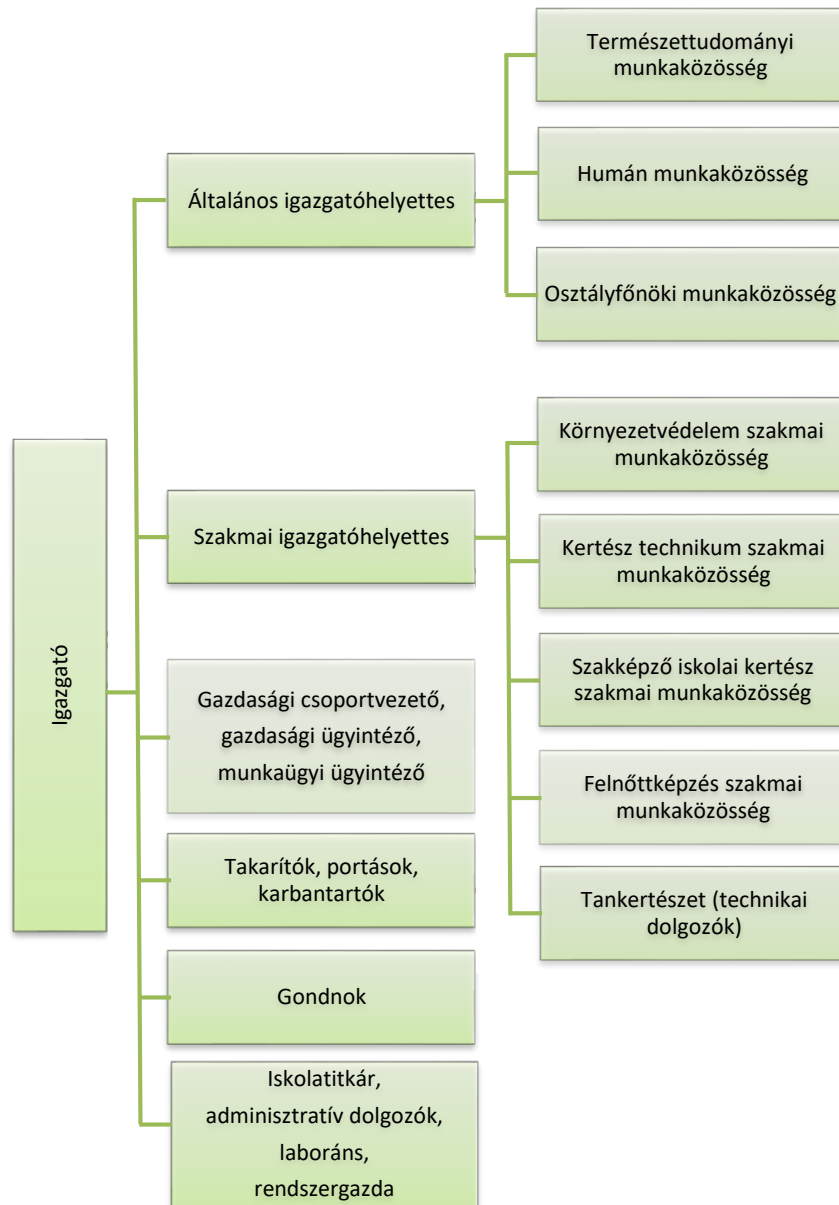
Igazgató

Általános igazgatóhelyettes

Természettudományi munkaközösség

Humán munkaközösség

Osztályfőnöki munkaközösség

Szakmai igazgatóhelyettes

Környezetvédelem szakmai munkaközösség

Kertész technikum szakmai munkaközösség

Szakképző iskolai kertész szakmai munkaközösség

Felnőttképzés szakmai munkaközösség

Tankertészet (technikai dolgozók)

Gazdasági csoportvezető, gazdasági ügyintéző, munkaügyi ügyintéző

Takarítók, portások, karbantartók

Gondnok

Iskolatitkár, adminisztratív dolgozók, laboráns, rendszergazda